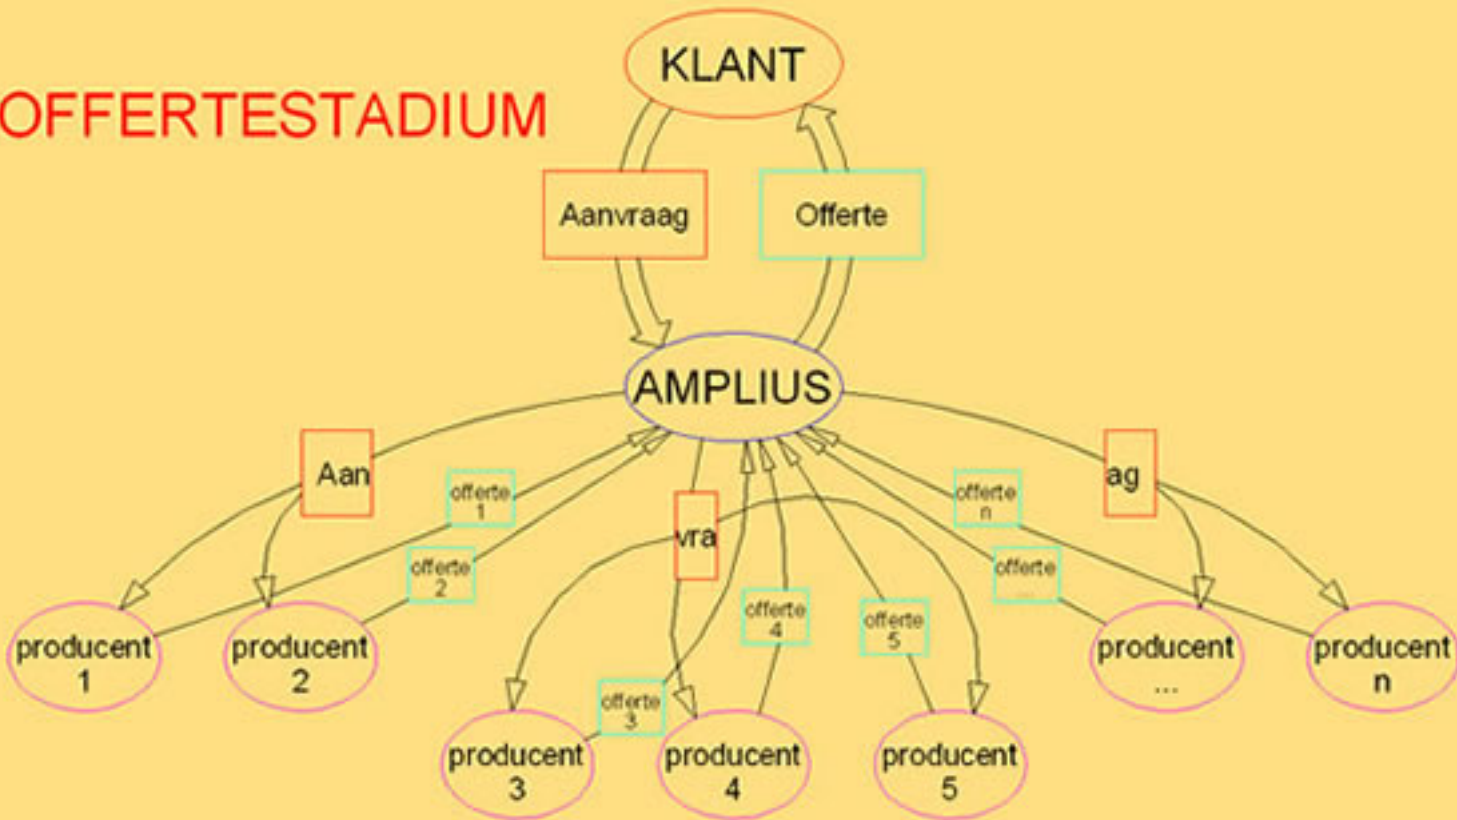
OFFERTESTADIUM

KLANT

Aanvraag

Offerte

AMPLIUS

Aan

offerte 1

offerte 2

vra

offerte n

ag

offerte ...

offerte 4

offerte 5

offerte 3

producent 1

producent 2

producent ...

producent n

producent 3

producent 4

producent 5